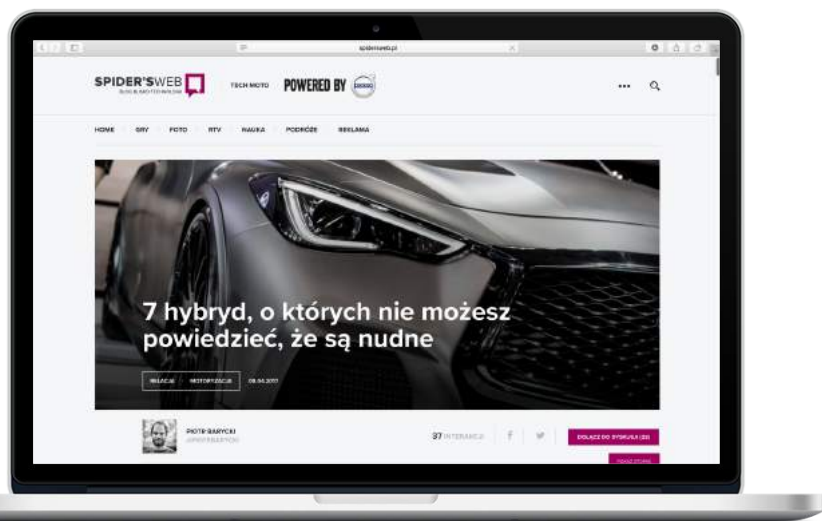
spidersweb.pl

SPIDER'SWEB

BLOG O NOWYCH TECHNOLOGIACH

TECH MOTO POWERED BY VOLVO

...

HOME GRY FOTO RTV NAUKA PODRÓŻE REKLAMA

7 hybryd, o których nie możesz powiedzieć, że są nudne

RELACJE MOTORYZACJA 08.04.2017

PIOTR BARYCKI
@PIOTRBARYCKI

37 INTERAKCJI

DOŁĄCZ DO DYSKUSJI (23)

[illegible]